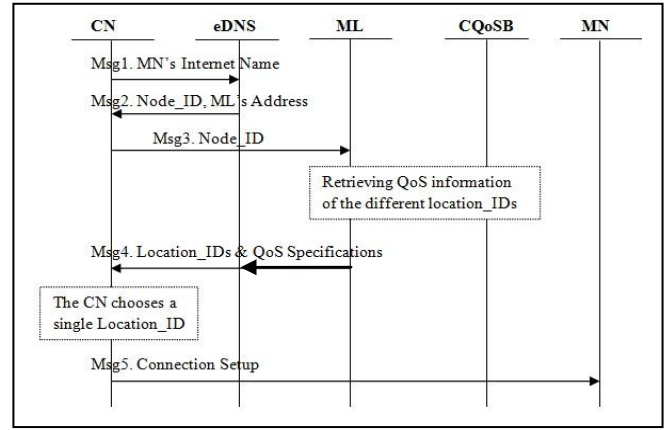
CN

eDNS

ML

CQoSB

MN

Msg1. MN's Internet Name

Msg2. Node_ID, ML's Address

Msg3. Node_ID

Retrieving QoS information of the different location_IDs

Msg4. Location_IDs & QoS Specifications

The CN chooses a single Location_ID

Msg5. Connection Setup